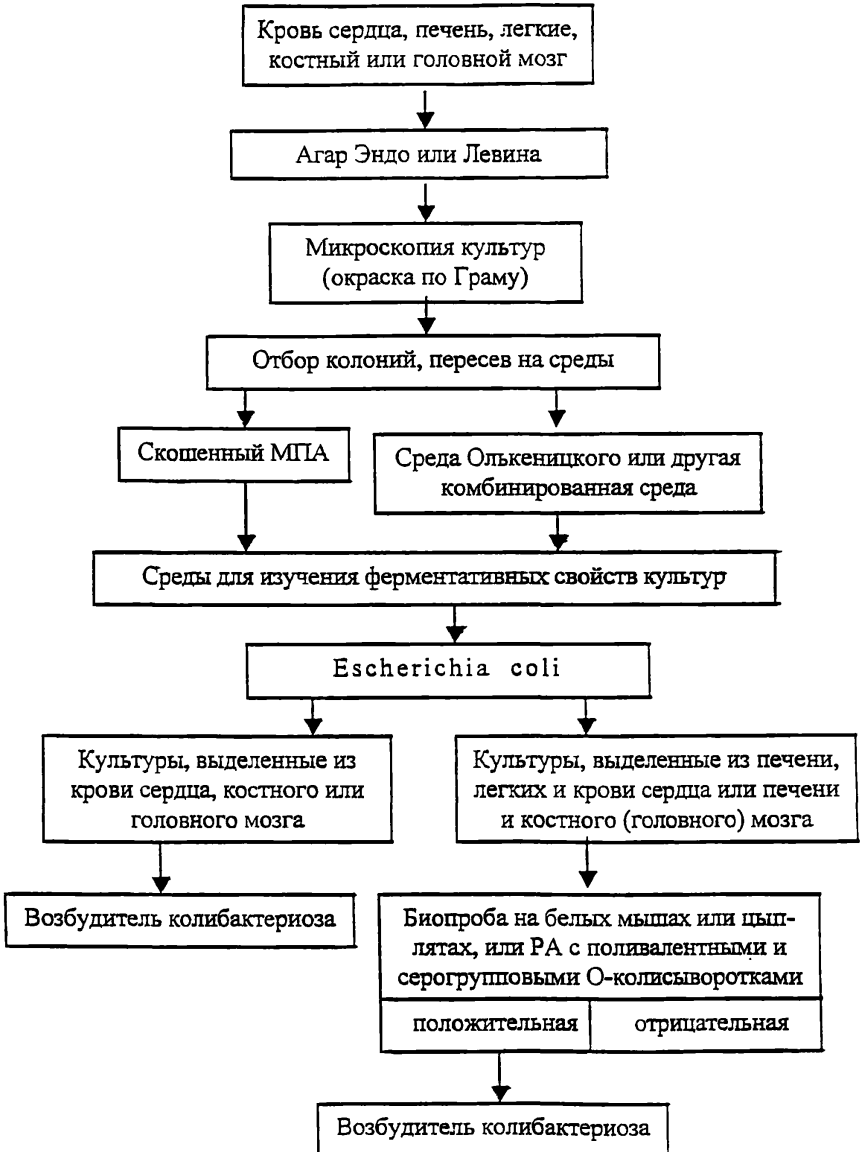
Кровь сердца, печень, легкие, костный или головной мозг

Агар Эндо или Левина

Микроскопия культур (окраска по Граму)

Отбор колоний, пересев на среды

Скошенный МПА

Среда Олькеницкого или другая комбинированная среда

Среды для изучения ферментативных свойств культур

Escherichia coli

Культуры, выделенные из крови сердца, костного или головного мозга

Культуры, выделенные из печени, легких и крови сердца или печени и костного (головного) мозга

Возбудитель колибактериоза

Биопроба на белых мышах или цыплятах, или РА с поливалентными и серогрупповыми О-колисыворотками

положительная | отрицательная

Возбудитель колибактериоза